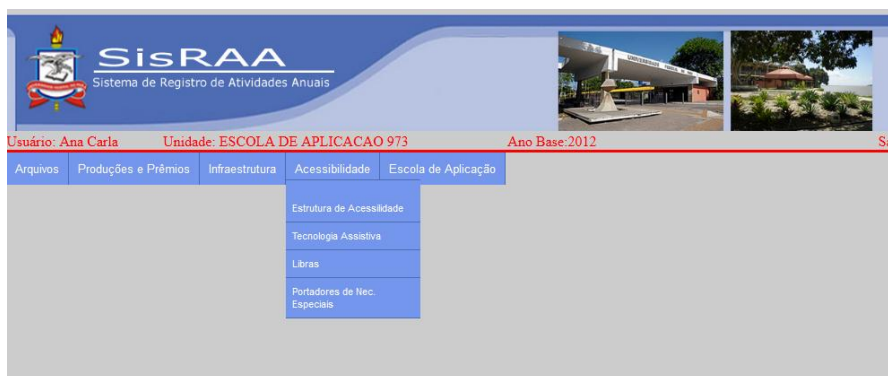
SisRAA
Sistema de Registro de Atividades Anuais

Usuário: Ana Carla Unidade: ESCOLA DE APLICACAO 973 Ano Base:2012 S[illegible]

Arquivos Produções e Prêmios Infraestrutura Acessibilidade Escola de Aplicação

Estrutura de Acessilidade
Tecnologia Assistiva
Libras
Portadores de Nec. Especiais